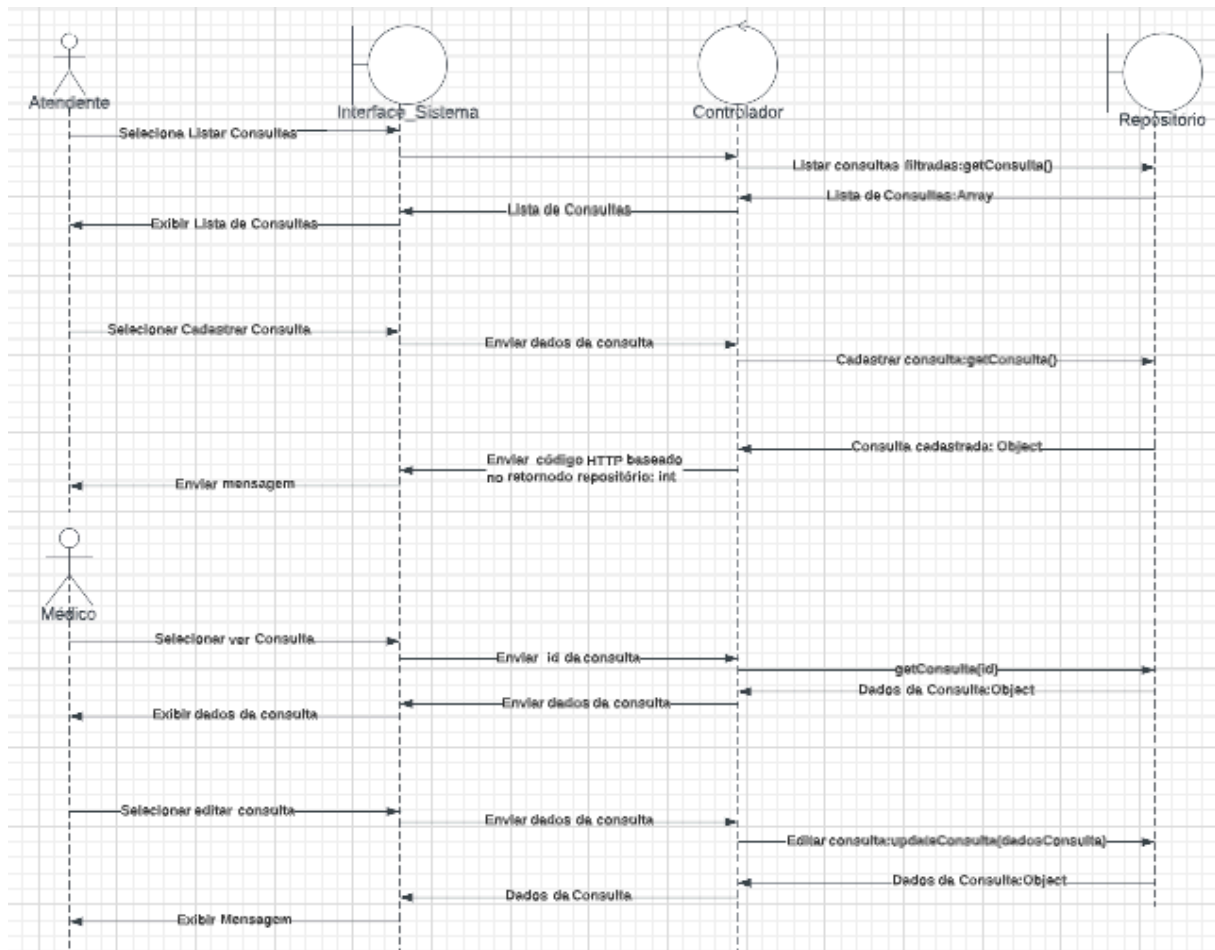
Atendiente

Interface_Sistema

Controlador

Repositorio

Seleciona Listar Consultas

Listar consultas filtradas:getConsulta()

Lista de Consultas:Array

Lista de Consultas

Exibir Lista de Consultas

Selecionar Cadastrar Consulta

Enviar dados da consulta

Cadastrar consulta:getConsulta()

Consulta cadastrada: Object

Enviar código HTTP baseado no retornodo repositório: int

Enviar mensagem

Médico

Selecionar ver Consulta

Enviar id da consulta

getConsulta(id)

Dados da Consulta:Object

Enviar dados da consulta

Exibir dados da consulta

Selecionar editar consulta

Enviar dados da consulta

Editar consulta:updateConsulta(dadosConsulta)

Dados da Consulta:Object

Dados da Consulta

Exibir Mensagem